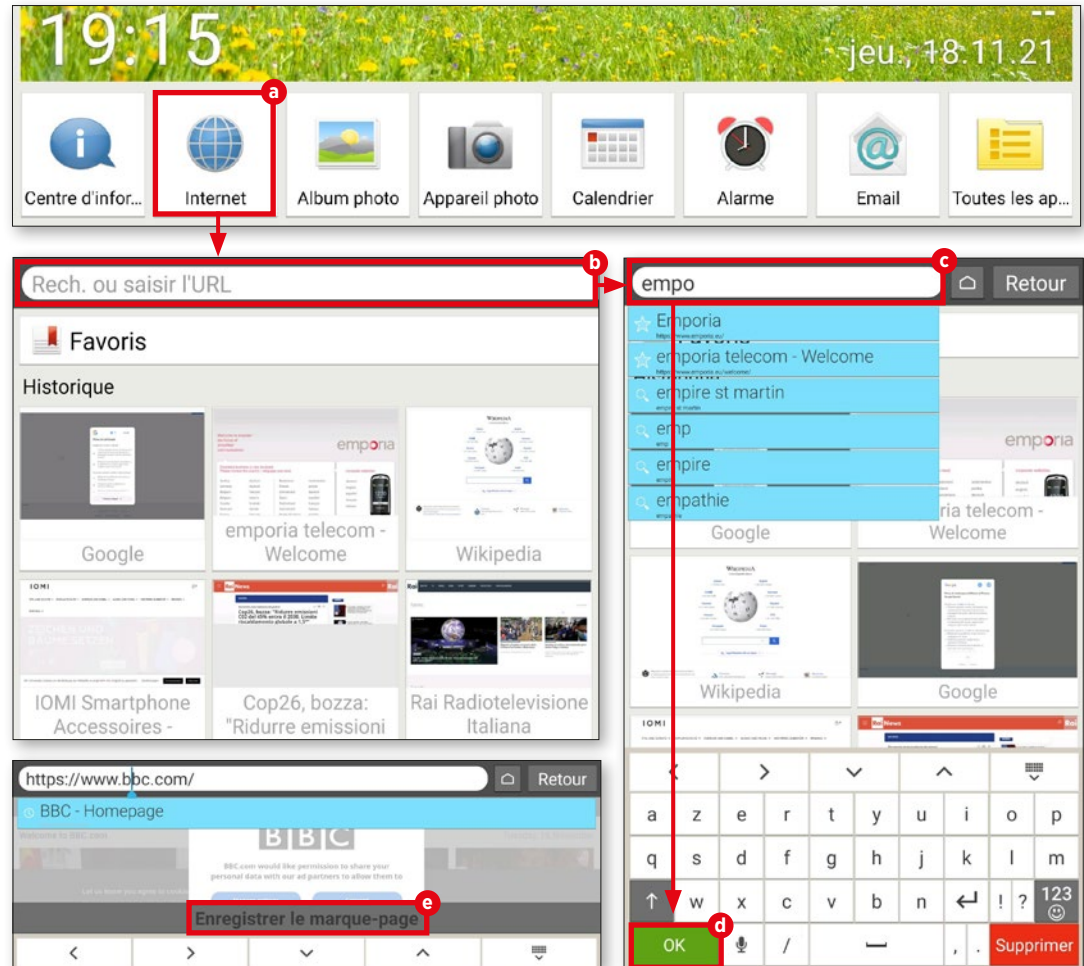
19:15
jeu., 18.11.21

a

Centre d'infor...
Internet
Album photo
Appareil photo
Calendrier
Alarme
Email
Toutes les ap...

b

Rech. ou saisir l'URL

Favoris

Historique

Google
emporia telecom - Welcome
Wikipedia
IOMI Smartphone Accessoires -
Cop26, bozza: "Ridurre emissioni
Rai Radiotelevisione Italiana

c

empo
Retour

Emporia
emporia telecom - Welcome
empire st martin
emp
empire
empathie

Google
emporia telecom - Welcome
Wikipedia
Google

a z e r t y u i o p
q s d f g h j k l m
w x c v b n ! ? 123

d

OK
/
,
.
Supprimer

https://www.bbc.com/
Retour
BBC - Homepage
BBC

e

Enregistrer le marque-page